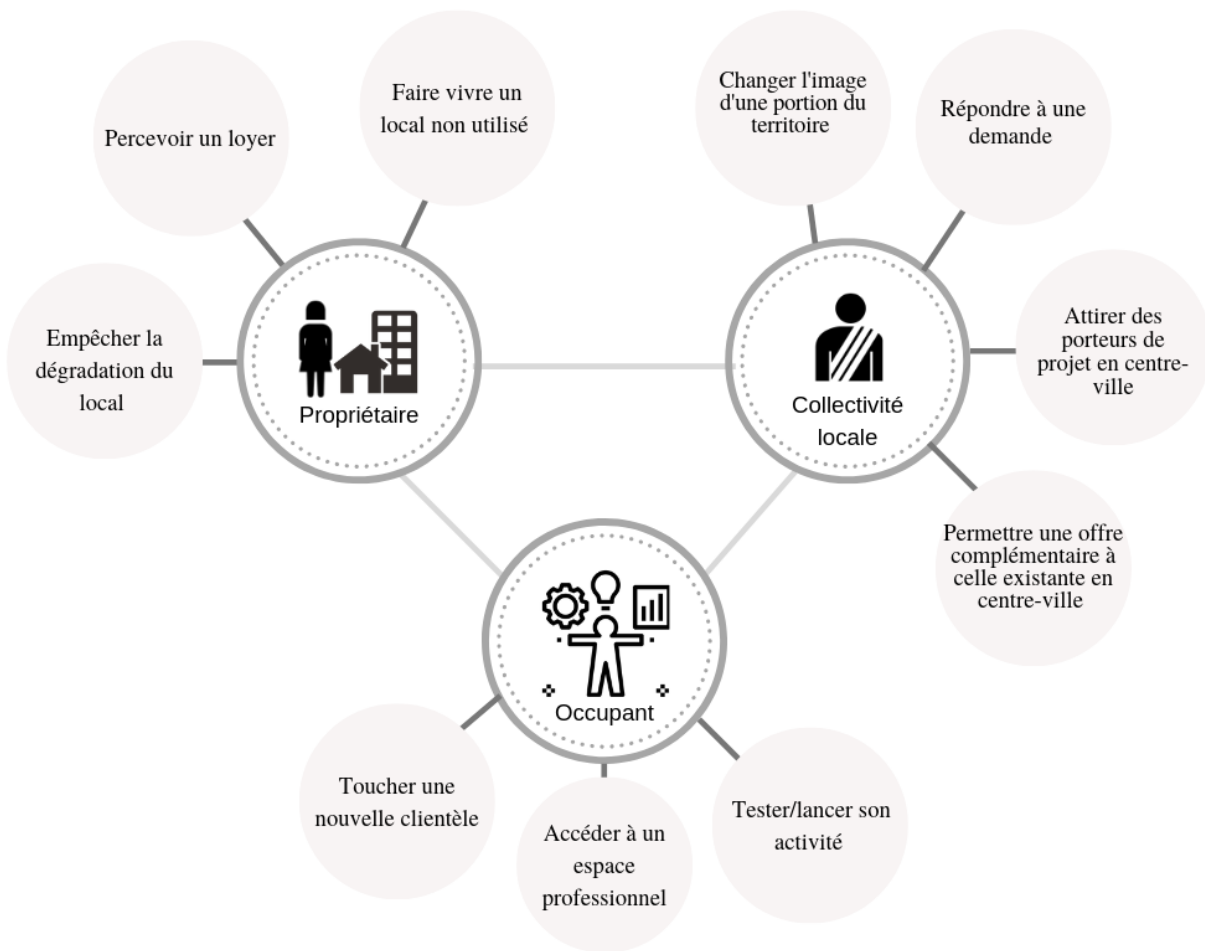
Percevoir un loyer

Faire vivre un local non utilisé

Changer l'image d'une portion du territoire

Répondre à une demande

Empêcher la dégradation du local

Propriétaire

Collectivité locale

Attirer des porteurs de projet en centre-ville

Permettre une offre complémentaire à celle existante en centre-ville

Occupant

Toucher une nouvelle clientèle

Accéder à un espace professionnel

Tester/lancer son activité